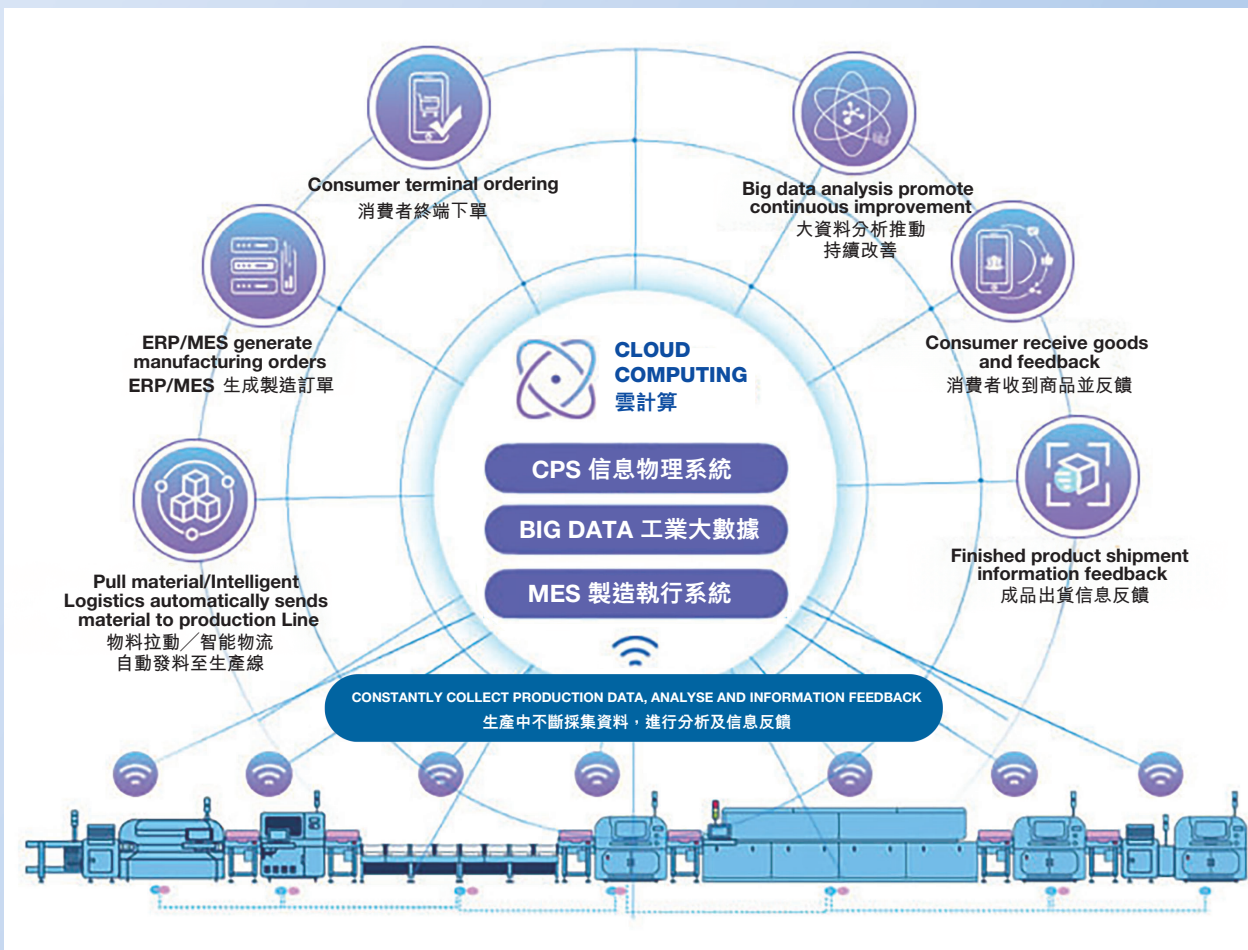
Consumer terminal ordering
消費者終端下單

Big data analysis promote continuous improvement
大資料分析推動
持續改善

ERP/MES generate manufacturing orders
ERP/MES 生成製造訂單

Consumer receive goods and feedback
消費者收到商品並反饋

CLOUD COMPUTING
雲計算

CPS 信息物理系統

BIG DATA 工業大數據

MES 製造執行系統

Finished product shipment information feedback
成品出貨信息反饋

Pull material/Intelligent Logistics automatically sends material to production Line
物料拉動／智能物流
自動發料至生產線

CONSTANTLY COLLECT PRODUCTION DATA, ANALYSE AND INFORMATION FEEDBACK
生產中不斷採集資料，進行分析及信息反饋